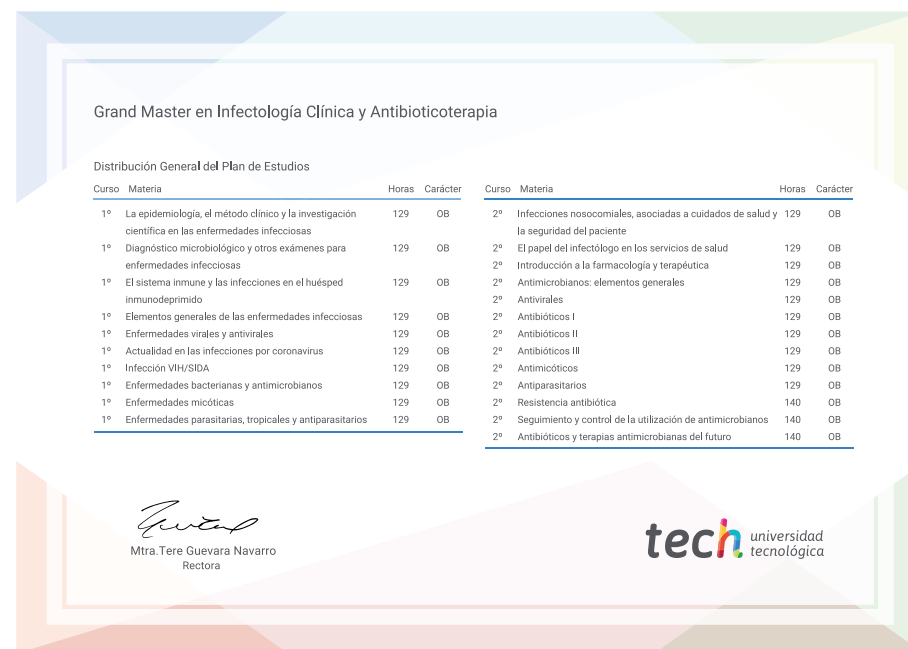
Grand Master en Infectología Clínica y Antibioticoterapia

Distribución General del Plan de Estudios

| Curso | Materia | Horas | Carácter |
|---|---|---|---|
| 1º | La epidemiología, el método clínico y la investigación científica en las enfermedades infecciosas | 129 | OB |
| 1º | Diagnóstico microbiológico y otros exámenes para enfermedades infecciosas | 129 | OB |
| 1º | El sistema inmune y las infecciones en el huésped inmunodeprimido | 129 | OB |
| 1º | Elementos generales de las enfermedades infecciosas | 129 | OB |
| 1º | Enfermedades virales y antivirales | 129 | OB |
| 1º | Actualidad en las infecciones por coronavirus | 129 | OB |
| 1º | Infección VIH/SIDA | 129 | OB |
| 1º | Enfermedades bacterianas y antimicrobianos | 129 | OB |
| 1º | Enfermedades micóticas | 129 | OB |
| 1º | Enfermedades parasitarias, tropicales y antiparasitarios | 129 | OB |

| Curso | Materia | Horas | Carácter |
|---|---|---|---|
| 2º | Infecciones nosocomiales, asociadas a cuidados de salud y la seguridad del paciente | 129 | OB |
| 2º | El papel del infectólogo en los servicios de salud | 129 | OB |
| 2º | Introducción a la farmacología y terapéutica | 129 | OB |
| 2º | Antimicrobianos: elementos generales | 129 | OB |
| 2º | Antivirales | 129 | OB |
| 2º | Antibióticos I | 129 | OB |
| 2º | Antibióticos II | 129 | OB |
| 2º | Antibióticos III | 129 | OB |
| 2º | Antimicóticos | 129 | OB |
| 2º | Antiparasitarios | 129 | OB |
| 2º | Resistencia antibiótica | 140 | OB |
| 2º | Seguimiento y control de la utilización de antimicrobianos | 140 | OB |
| 2º | Antibióticos y terapias antimicrobianas del futuro | 140 | OB |

Mtra.Tere Guevara Navarro
Rectora

tech universidad tecnológica